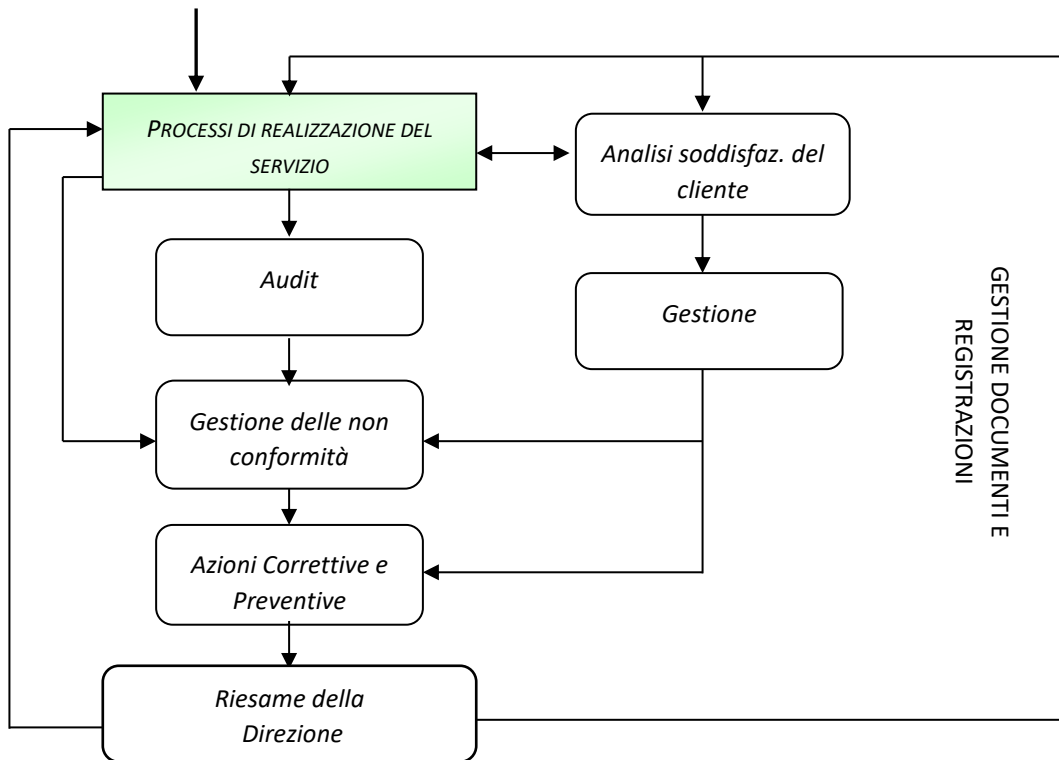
PROCESSI DI REALIZZAZIONE DEL SERVIZIO

Analisi soddisfaz. del cliente

Audit

Gestione

GESTIONE DOCUMENTI E REGISTRAZIONI

Gestione delle non conformità

Azioni Correttive e Preventive

Riesame della Direzione